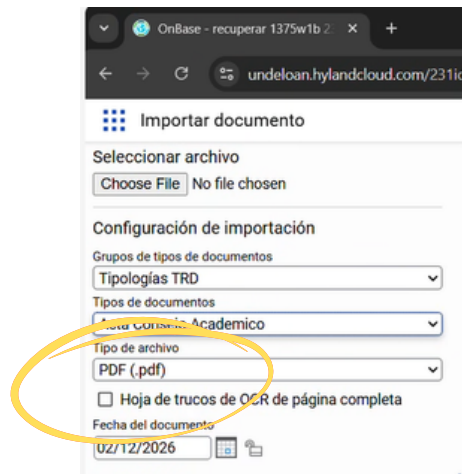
OnBase - recuperar 1375w1b 2.

+

undeloan.hylandcloud.com/231ic

Importar documento

Seleccionar archivo

Choose File No file chosen

Configuración de importación

Grupos de tipos de documentos

Tipologías TRD

Tipos de documentos

Acta Consejo Academico

Tipo de archivo

PDF (.pdf)

Hoja de trucos de OCR de página completa

Fecha del documento

02/12/2026